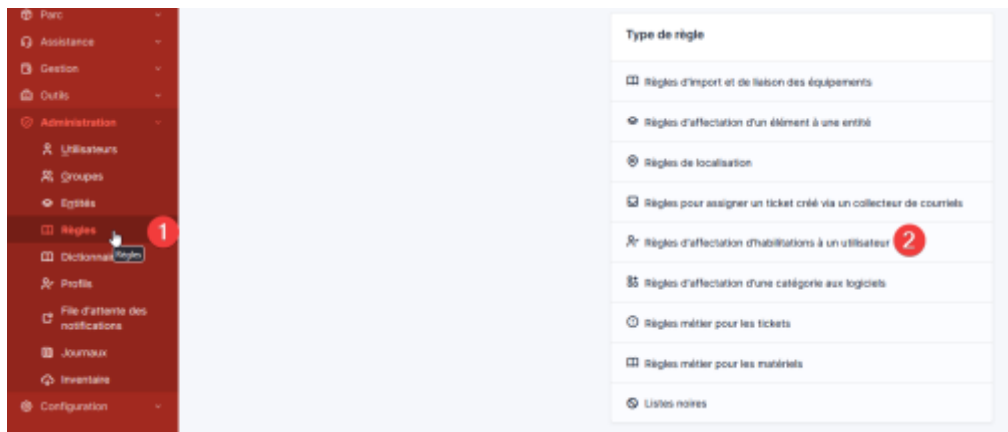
Parc
Assistance
Gestion
Outils
Administration
Utilisateurs
Groupes
Entités
Règles
1
Dictionnai
Règles
Profils
File d'attente des notifications
Journaux
Inventaire
Configuration

Type de règle

Règles d'import et de liaison des équipements

Règles d'affectation d'un élément à une entité

Règles de localisation

Règles pour assigner un ticket créé via un collecteur de courriels

Règles d'affectation d'habilitations à un utilisateur
2

Règles d'affectation d'une catégorie aux logiciels

Règles métier pour les tickets

Règles métier pour les matériels

Listes noires